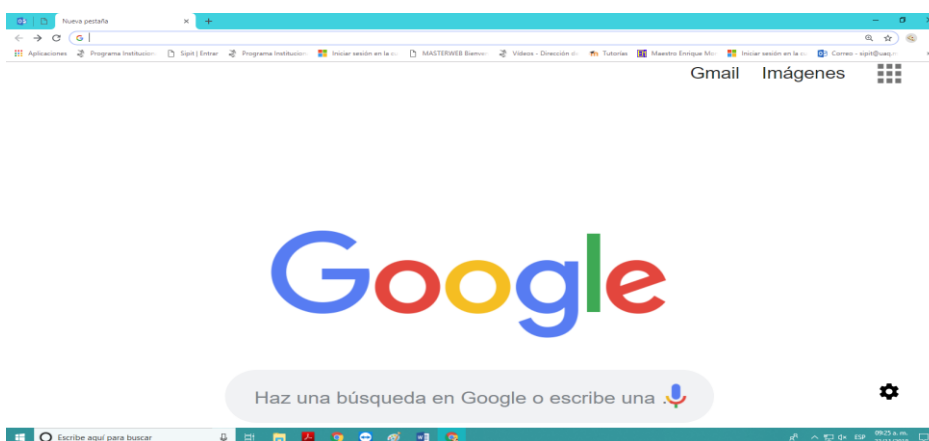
Nueva pestaña ×

G

Aplicaciones Programa Institucion Sipit | Entrar Programa Institucion Iniciar sesión en la c MASTERWEB Bienve Videos - Dirección d Tutorias Maestro Enrique Mo Iniciar sesión en la c Correo - sipit@uaq.m

Gmail Imágenes

Google

Haz una búsqueda en Google o escribe una

Escribe aquí para buscar

ESP 09:25 a. m.